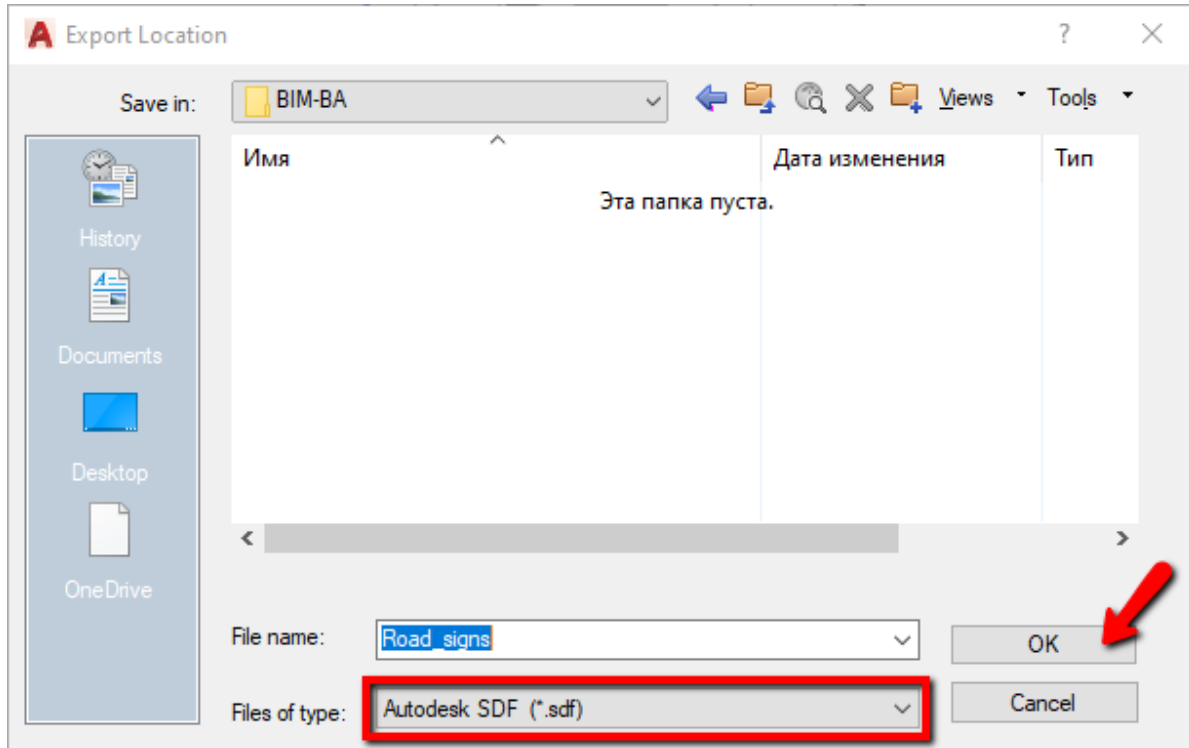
Export Location

?

Save in: BIM-BA

Views Tools

History

Documents

Desktop

OneDrive

| Имя | Дата изменения | Тип |
|---|---|---|

Эта папка пуста.

File name: Road_signs

OK

Files of type: Autodesk SDF (*.sdf)

Cancel